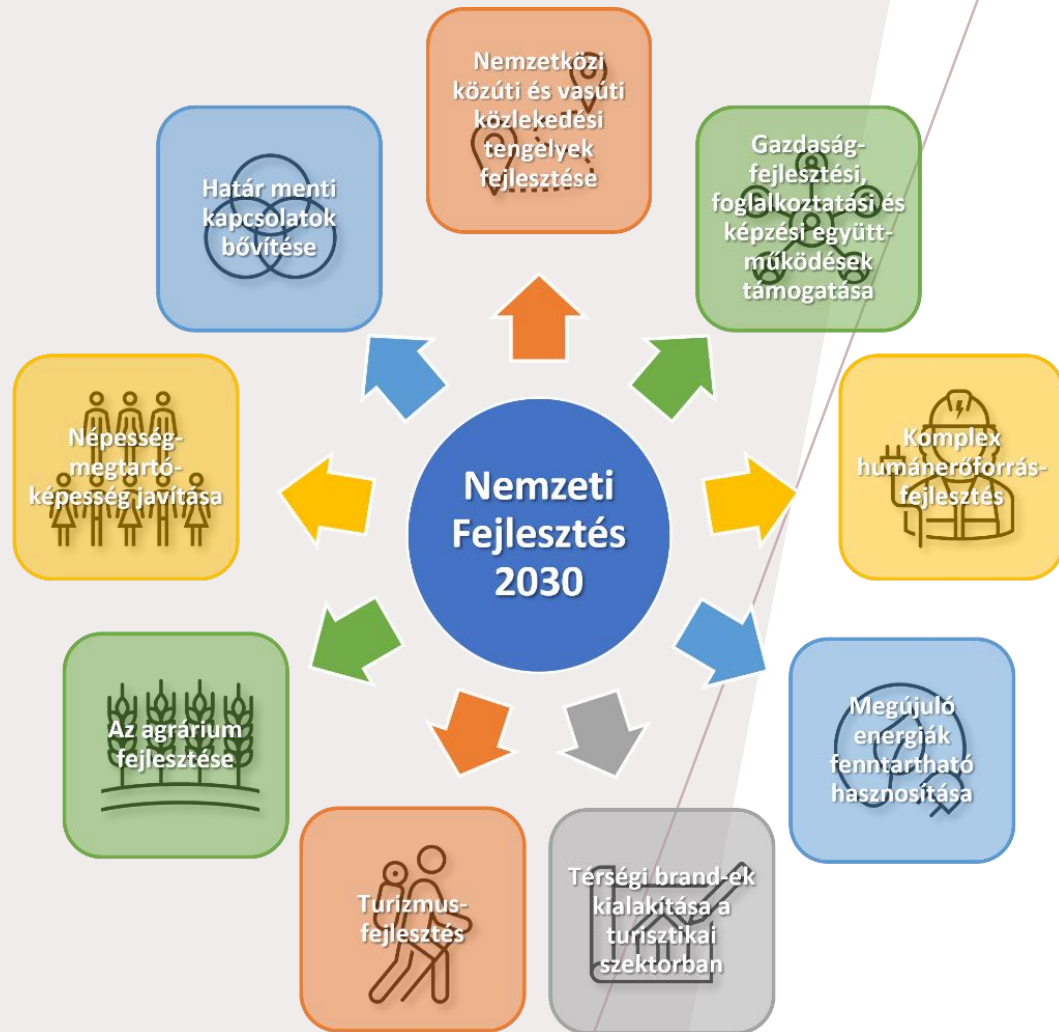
Nemzetközi közúti és vasúti közlekedési tengelyek fejlesztése

Gazdaság-fejlesztési, foglalkoztatási és képzési együtt-működések támogatása

Komplex humánerőforrás-fejlesztés

Megújuló energiák fenntartható hasznosítása

Térségi brand-ek kialakítása a turisztikai szektorban

Turizmus-fejlesztés

Az agrárium fejlesztése

Népesség-megtartó-képesség javítása

Határ menti kapcsolatok bővítése

Nemzeti Fejlesztés 2030